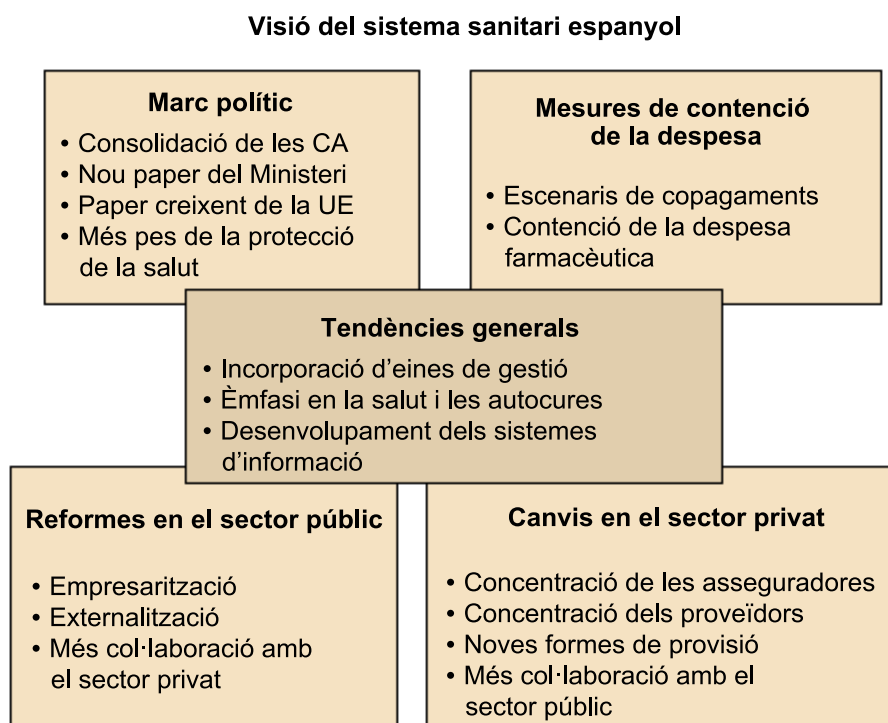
Visió del sistema sanitari espanyol

Marc polític
• Consolidació de les CA
• Nou paper del Ministeri
• Paper creixent de la UE
• Més pes de la protecció de la salut

Mesures de contenció de la despesa
• Escenaris de copagaments
• Contenció de la despesa farmacèutica

Tendències generals
• Incorporació d'eines de gestió
• Èmfasi en la salut i les autocures
• Desenvolupament dels sistemes d'informació

Reformes en el sector públic
• Empresarització
• Externalització
• Més col·laboració amb el sector privat

Canvis en el sector privat
• Concentració de les asseguradores
• Concentració dels proveïdors
• Noves formes de provisió
• Més col·laboració amb el sector públic